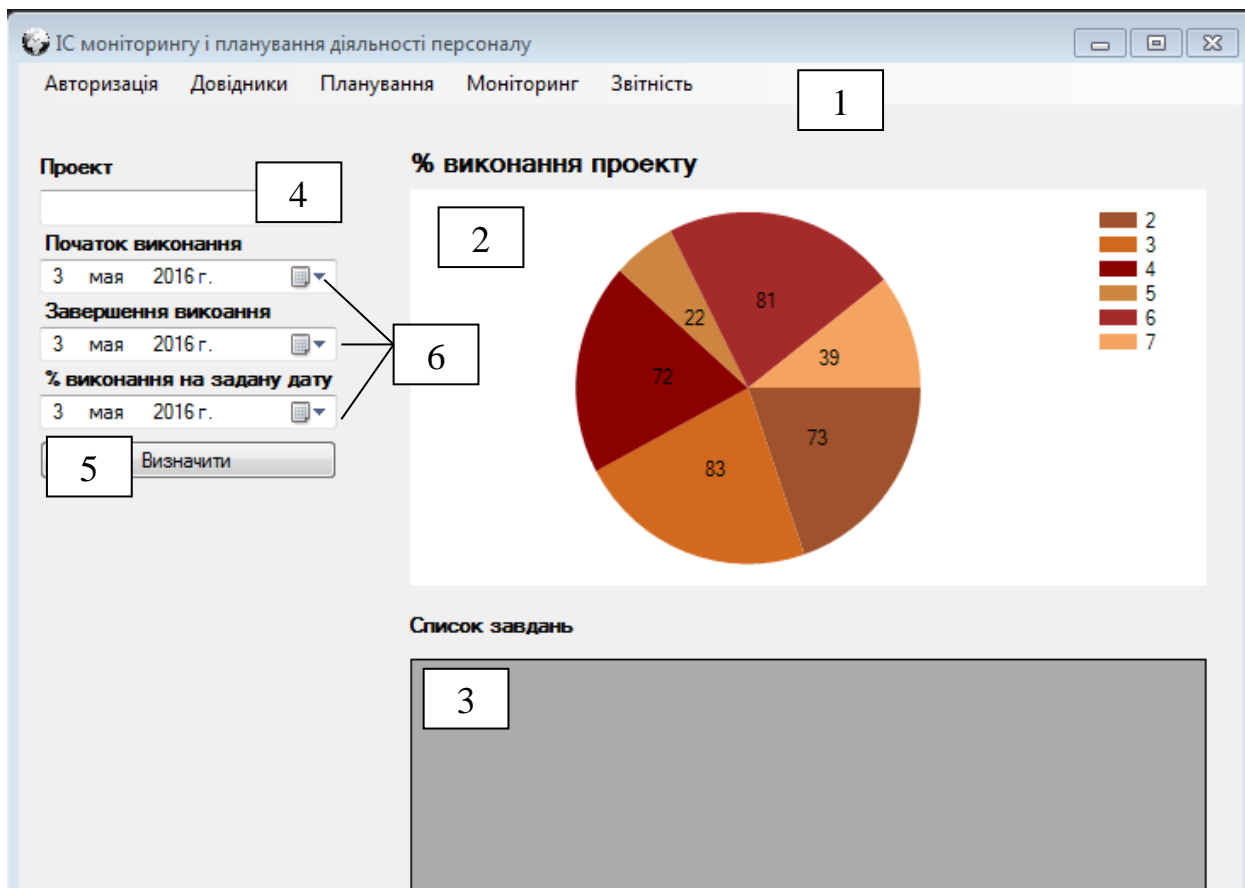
ІС моніторингу і планування діяльності персоналу

Авторизація Довідники Планування Моніторинг Звітність

1

Проект

4

Початок виконання

3 мая 2016 г.

Завершення викоання

3 мая 2016 г.

% виконання на задану дату

3 мая 2016 г.

6

5

Визначити

% виконання проекту

2

22
81
72
39
73
83

2
3
4
5
6
7

Список завдань

3